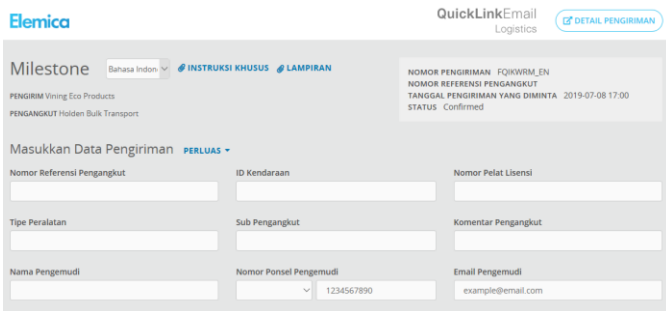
Elemica

QuickLinkEmail
Logistics

DETAIL PENGIRIMAN

Milestone

Bahasa Indon

INSTRUKSI KHUSUS

LAMPIRAN

PENGIRIM Vining Eco Products

PENGANGKUT Holden Bulk Transport

NOMOR PENGIRIMAN FQIKWRM_EN
NOMOR REFERENSI PENGANGKUT
TANGGAL PENGIRIMAN YANG DIMINTA 2019-07-08 17:00
STATUS Confirmed

Masukkan Data Pengiriman PERLUAS

| Nomor Referensi Pengangkut | ID Kendaraan | Nomor Pelat Lisensi |
|---|---|---|
| Tipe Peralatan | Sub Pengangkut | Komentar Pengangkut |
| Nama Pengemudi | Nomor Ponsel Pengemudi | Email Pengemudi |

1234567890

example@email.com